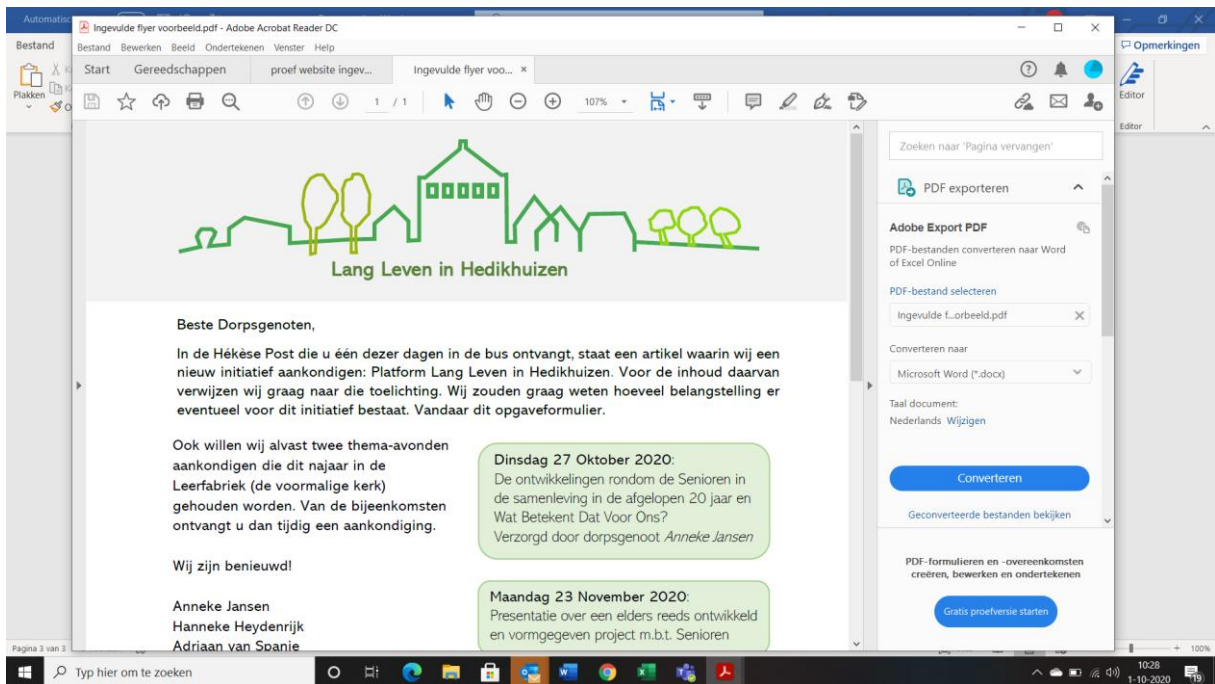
Automatisch

Ingevulde flyer voorbeeld.pdf - Adobe Acrobat Reader DC

Bestand Bewerken Beeld Ondertekenen Venster Help

Bestand

Opmerkingen

Start Gereedschappen proef website ingev... Ingevulde flyer voo... ×

Plakken

1 / 1 107%

Editor

Editor

Lang Leven in Hedikhuizen

Beste Dorpsgenoten,

In de Hékèse Post die u één dezer dagen in de bus ontvangt, staat een artikel waarin wij een nieuw initiatief aankondigen: Platform Lang Leven in Hedikhuizen. Voor de inhoud daarvan verwijzen wij graag naar die toelichting. Wij zouden graag weten hoeveel belangstelling er eventueel voor dit initiatief bestaat. Vandaar dit opgaveformulier.

Ook willen wij alvast twee thema-avonden aankondigen die dit najaar in de Leerfabriek (de voormalige kerk) gehouden worden. Van de bijeenkomsten ontvangt u dan tijdig een aankondiging.

Wij zijn benieuwd!

Anneke Jansen
Hanneke Heydenrijk
Adriaan van Spanie

Dinsdag 27 Oktober 2020:
De ontwikkelingen rondom de Senioren in de samenleving in de afgelopen 20 jaar en Wat Betekent Dat Voor Ons?
Verzorgd door dorpsgenoot Anneke Jansen

Maandag 23 November 2020:
Presentatie over een elders reeds ontwikkeld en vormgegeven project m.b.t. Senioren

Zoeken naar 'Pagina vervangen'

PDF exporteren

Adobe Export PDF

PDF-bestanden converteren naar Word of Excel Online

PDF-bestand selecteren

Ingevulde f...orbeeld.pdf

Converteren naar

Microsoft Word (*.docx)

Taal document:
Nederlands Wijzigen

Converteren

Geconverteerde bestanden bekijken

PDF-formulieren en -overeenkomsten creëren, bewerken en ondertekenen

Gratis proefversie starten

Pagina 3 van 3

100%

Typ hier om te zoeken

10:28
1-10-2020

19